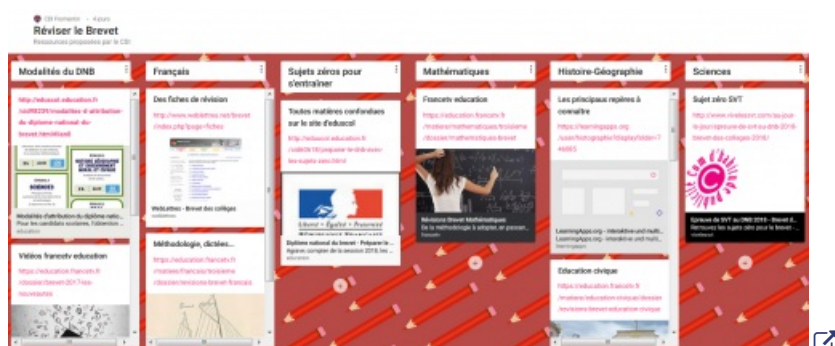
CDI Fremenin · 4 jours
Réviser le Brevet
Ressources proposées par le CDI

Modalités du DNB

http://eduscol.education.fr/cid98239/modalites-d-attribution-du-diplome-national-du-brevet.html#lien0

SCIENCES

Modalités d'attribution du diplôme natio...
Pour les candidats scolaires, l'obtention ...
eduscol

Vidéos francetv education

https://education.francetv.fr/dossier/brevet-2017-les-nouveautes

Français

Des fiches de révision

http://www.weblettres.net/brevet/index.php?page=fiches

Weblettres - Brevet des collèges
weblettres

Méthodologie, dictées...

https://education.francetv.fr/matiere/francais/troisieme/dossier/revisions-brevet-francais

Sujets zéros pour s'entraîner

Toutes matières confondues sur le site d'eduscol

http://eduscol.education.fr/cid96161/preparer-le-dnb-avec-les-sujets-zero.html

Liberté • Égalité • Fraternité

Diplôme national du brevet - Préparer le ...
À partir de la session 2018, les ...
eduscol

Mathématiques

Francetv education

https://education.francetv.fr/matiere/mathematiques/troisieme/dossier/mathematiques-brevet

Révisions Brevet Mathématiques
De la méthodologie à adopter, en passan...
Francetv

Histoire-Géographie

Les principaux repères à connaître

https://learningapps.org/user/histgeographie/display?id=746683

LearningApps.org - Interaktive und multi...
LearningApps.org - Interaktive und multi...
learningapps

Education civique

https://education.francetv.fr/matiere/education-civique/dossier/revisions-brevet-education-civique

Sciences

Sujet zéro SVT

http://www.vivelesvt.com/au-jour-le-jour/epreuve-de-svt-au-dnb-2018-brevet-des-colleges-2018/

Épreuve de SVT au DNB 2018 - Brevet d...
Retrouvez les sujets zéro pour le brevet -...
vivelesvt